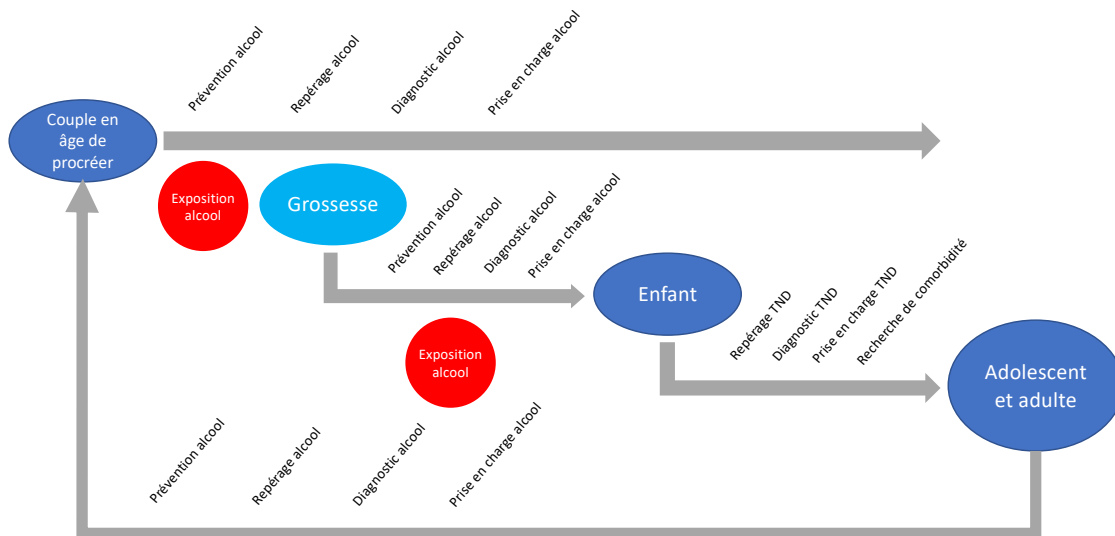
Couple en âge de procréer

Prévention alcool

Repérage alcool

Diagnostic alcool

Prise en charge alcool

Exposition alcool

Grossesse

Prévention alcool

Repérage alcool

Diagnostic alcool

Prise en charge alcool

Enfant

Repérage TND

Diagnostic TND

Prise en charge TND

Recherche de comorbidité

Exposition alcool

Adolescent et adulte

Prévention alcool

Repérage alcool

Diagnostic alcool

Prise en charge alcool